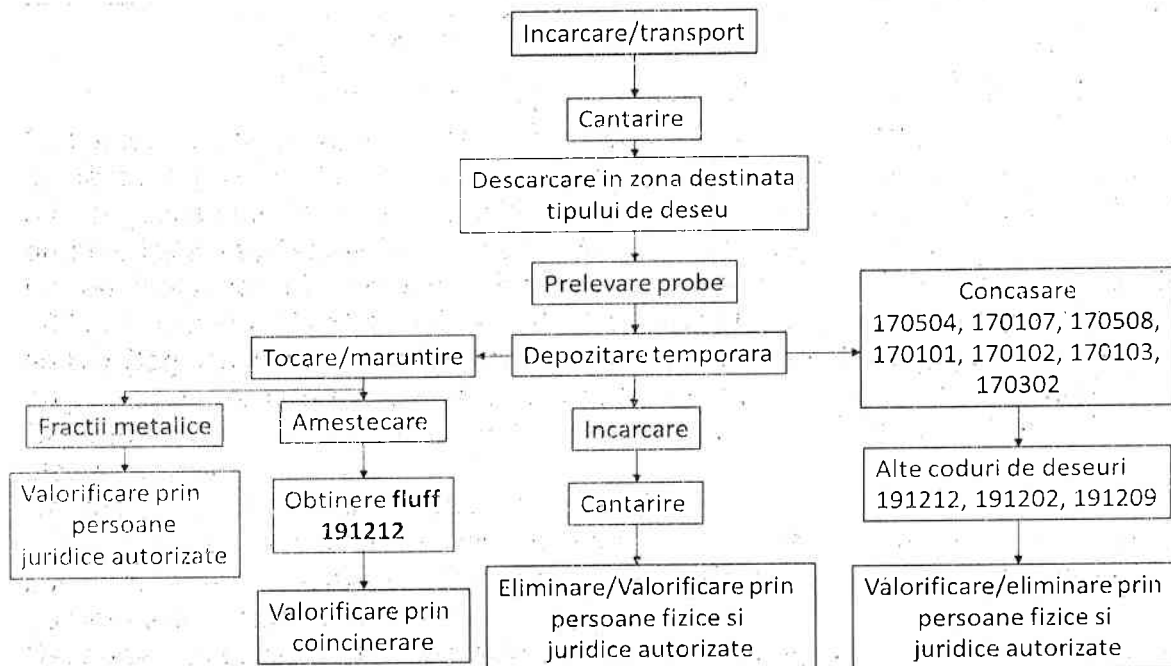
Incarcare/transport

Cantarire

Descarcare in zona destinata tipului de deseu

Prelevare probe

Tocare/maruntire

Depozitare temporara

Concasare 170504, 170107, 170508, 170101, 170102, 170103, 170302

Fractii metalice

Amestecare

Incarcare

Alte coduri de deseuri 191212, 191202, 191209

Valorificare prin persoane juridice autorizate

Obtinere **fluff 191212**

Cantarire

Valorificare prin coincinerare

Eliminare/Valorificare prin persoane fizice si juridice autorizate

Valorificare/eliminare prin persoane fizice si juridice autorizate